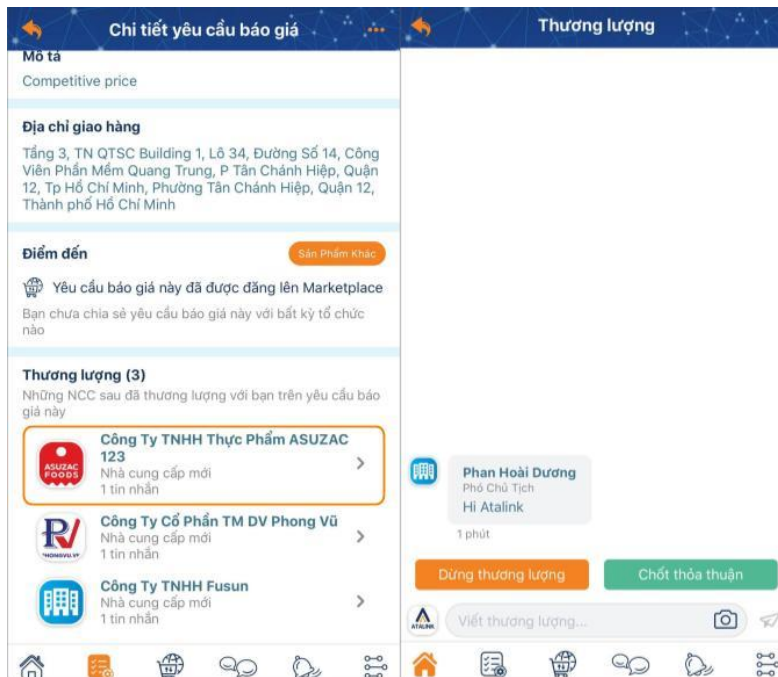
Chi tiết yêu cầu báo giá

Mô tả
Competitive price

Địa chỉ giao hàng
Tầng 3, TN QTSC Building 1, Lô 34, Đường Số 14, Công Viên Phần Mềm Quang Trung, P Tân Chánh Hiệp, Quận 12, Tp Hồ Chí Minh, Phường Tân Chánh Hiệp, Quận 12, Thành phố Hồ Chí Minh

Điểm đến
Sản Phẩm Khác

Yêu cầu báo giá này đã được đăng lên Marketplace
Bạn chưa chia sẻ yêu cầu báo giá này với bất kỳ tổ chức nào

Thương lượng (3)
Những NCC sau đã thương lượng với bạn trên yêu cầu báo giá này

ASUZAC FOODS
Công Ty TNHH Thực Phẩm ASUZAC 123
Nhà cung cấp mới
1 tin nhắn

Công Ty Cổ Phần TM DV Phong Vũ
Nhà cung cấp mới
1 tin nhắn

Công Ty TNHH Fusun
Nhà cung cấp mới
1 tin nhắn

Thương lượng

Phan Hoài Dương
Phó Chủ Tịch
Hi Atalink
1 phút

Dừng thương lượng
Chốt thỏa thuận

ATALINK
Viết thương lượng...